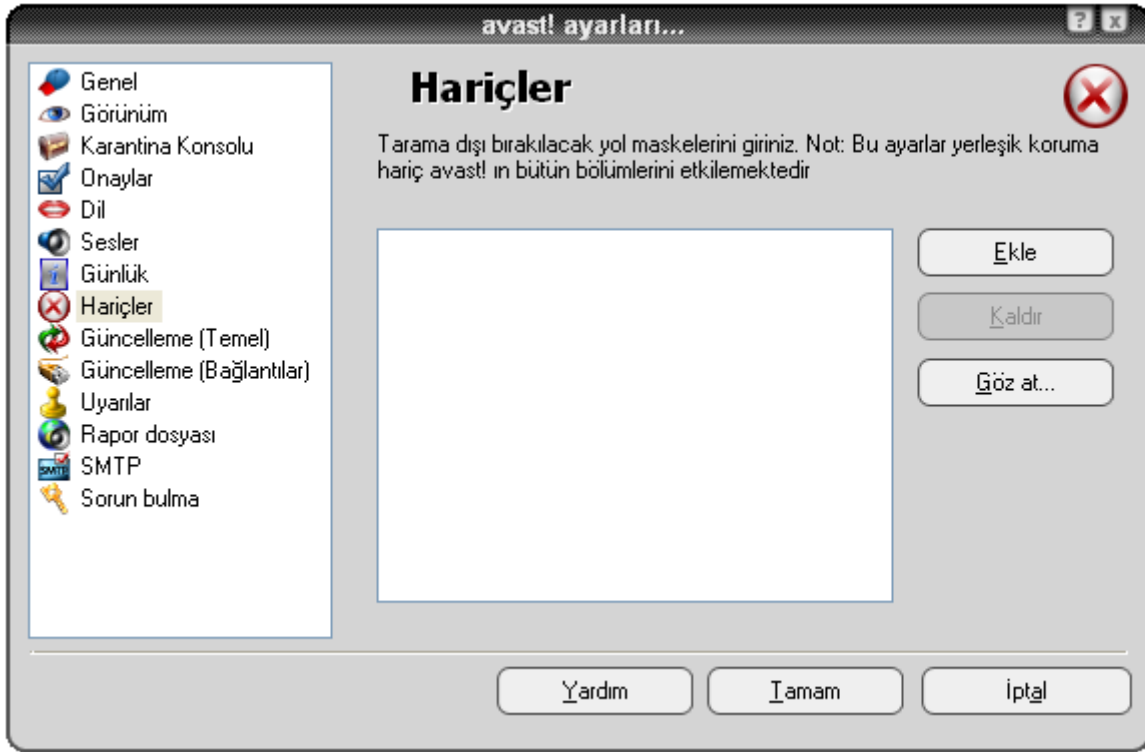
avast! ayarları...

Genel
Görünüm
Karantina Konsolu
Onaylar
Dil
Sesler
Günlük
Hariçler
Güncelleme (Temel)
Güncelleme (Bağlantılar)
Uyarılar
Rapor dosyası
SMTP
Sorun bulma

Hariçler

Tarama dışı bırakılacak yol maskelerini giriniz. Not: Bu ayarlar yerleşik koruma hariç avast! ın bütün bölümlerini etkilemektedir

Ekle
Kaldır
Göz at...

Yardım
Tamam
İptal